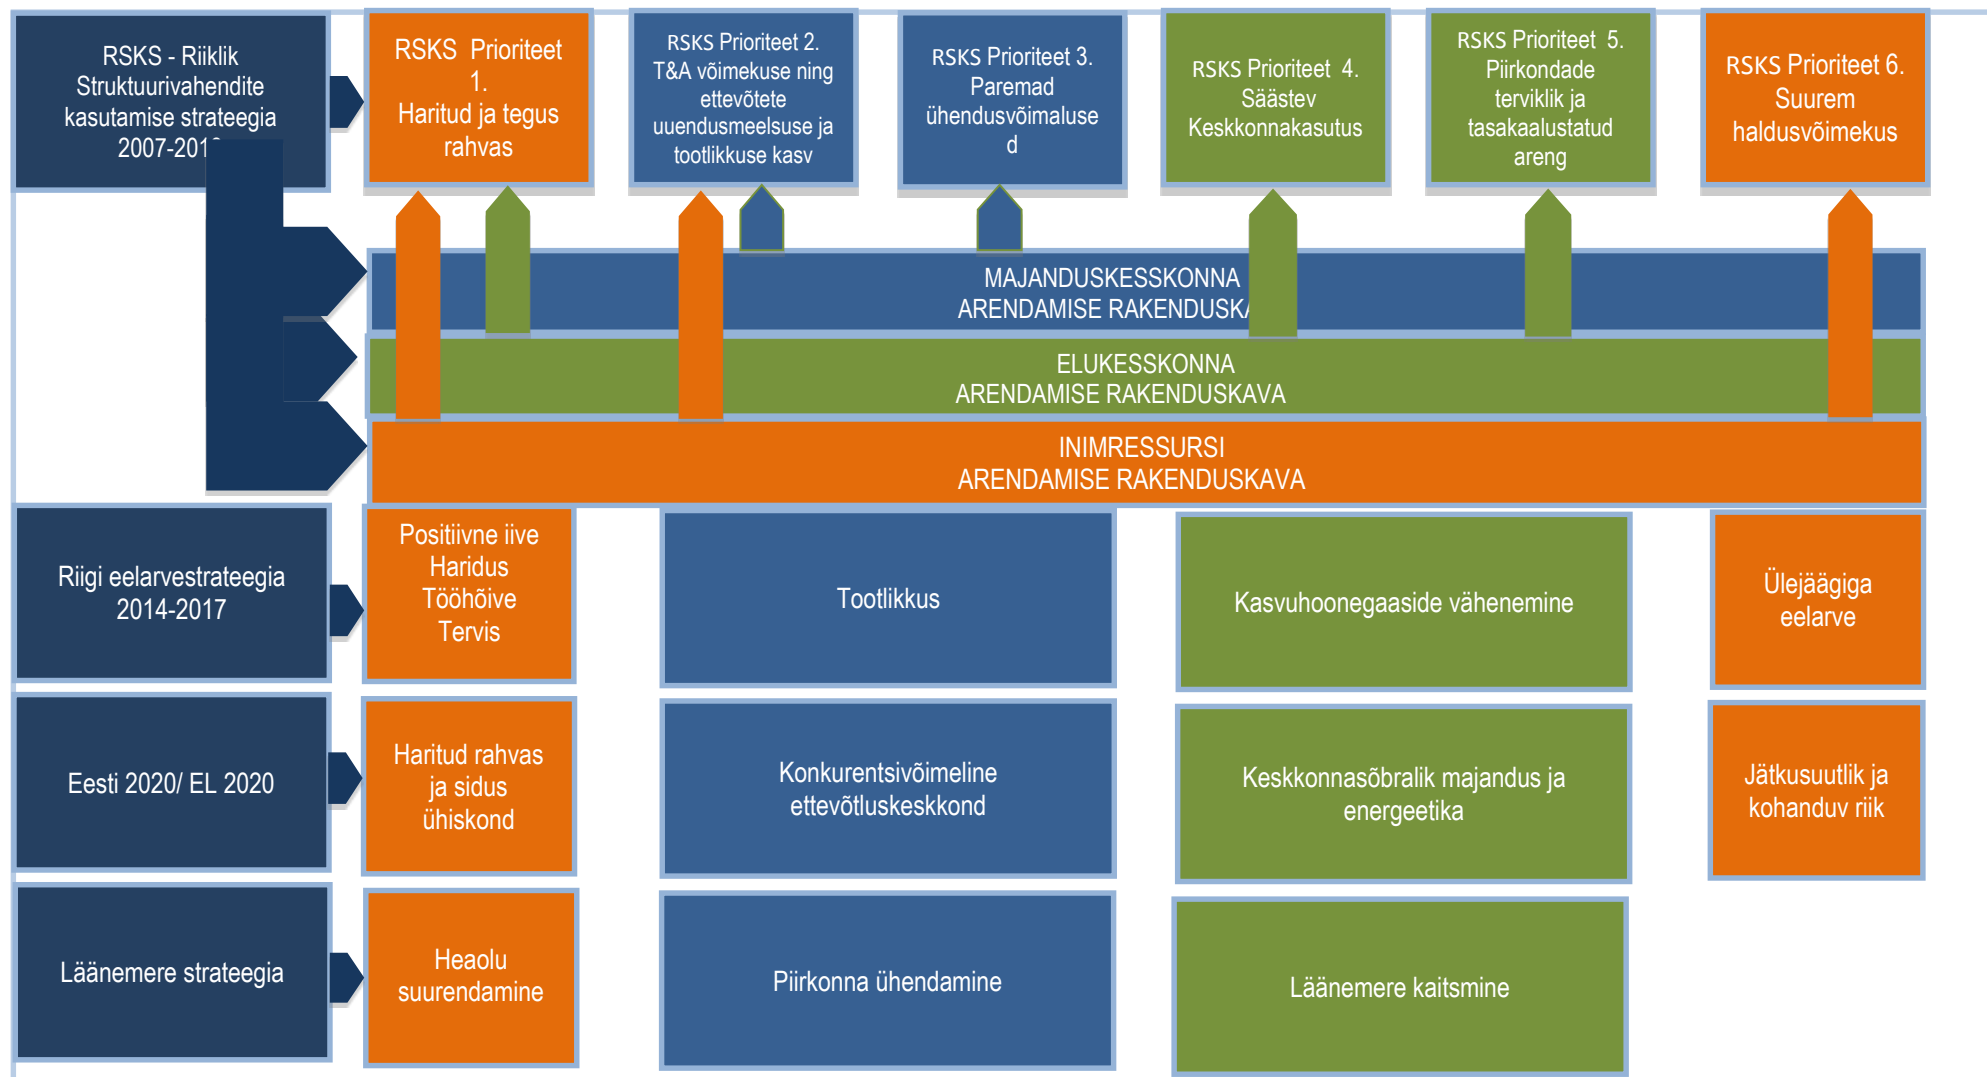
RSKS - Riiklik Struktuurivahendite kasutamise strateegia 2007-201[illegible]

RSKS Prioriteet 1. Haritud ja tegus rahvas

RSKS Prioriteet 2. T&A võimekuse ning ettevõtete uuendusmeelsuse ja tootlikkuse kasv

RSKS Prioriteet 3. Paremad ühendusvõimalused

RSKS Prioriteet 4. Säästev Keskkonnakasutus

RSKS Prioriteet 5. Piirkondade terviklik ja tasakaalustatud areng

RSKS Prioriteet 6. Suurem haldusvõimekus

MAJANDUSKESSKONNA ARENDAMISE RAKENDUSK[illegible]

ELUKESSKONNA ARENDAMISE RAKENDUSKAVA

INIMRESSURSI ARENDAMISE RAKENDUSKAVA

Riigi eelarvestrateegia 2014-2017

Positiivne iive Haridus Tööhõive Tervis

Tootlikkus

Kasvuhoonegaaside vähenemine

Ülejäägiga eelarve

Eesti 2020/ EL 2020

Haritud rahvas ja sidus ühiskond

Konkurentsivõimeline ettevõtluskeskkond

Keskkonnasõbralik majandus ja energeetika

Jätkusuutlik ja kohanduv riik

Läänemere strateegia

Heaolu suurendamine

Piirkonna ühendamine

Läänemere kaitsmine